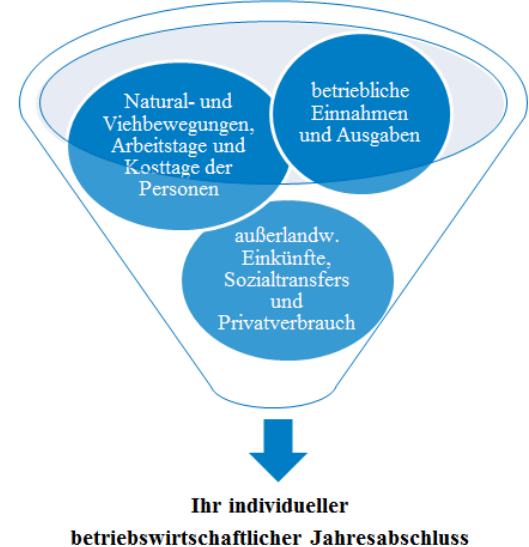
Natural- und Viehbewegungen, Arbeitstage und Kosttage der Personen

betriebliche Einnahmen und Ausgaben

außerlandw. Einkünfte, Sozialtransfers und Privatverbrauch

Ihr individueller betriebswirtschaftlicher Jahresabschluss